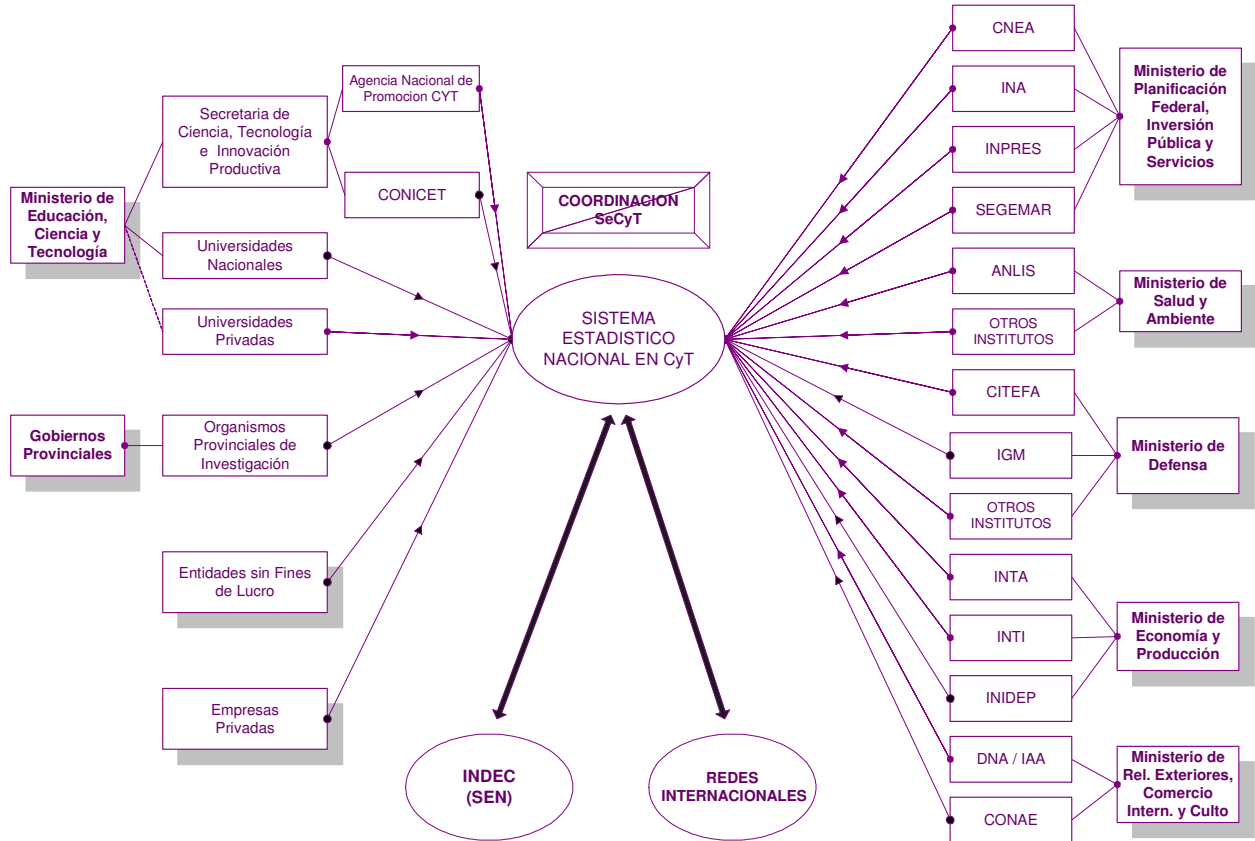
Ministerio de Educación, Ciencia y Tecnología

Secretaria de Ciencia, Tecnología e Innovación Productiva

Agencia Nacional de Promocion CYT

CONICET

Universidades Nacionales

Universidades Privadas

Gobiernos Provinciales

Organismos Provinciales de Investigación

Entidades sin Fines de Lucro

Empresas Privadas

COORDINACION SeCyT

SISTEMA ESTADISTICO NACIONAL EN CyT

INDEC (SEN)

REDES INTERNACIONALES

CNEA

INA

INPRES

SEGEMAR

Ministerio de Planificación Federal, Inversión Pública y Servicios

ANLIS

OTROS INSTITUTOS

Ministerio de Salud y Ambiente

CITEFA

IGM

OTROS INSTITUTOS

Ministerio de Defensa

INTA

INTI

INIDEP

Ministerio de Economía y Producción

DNA / IAA

CONAE

Ministerio de Rel. Exteriores, Comercio Intern. y Culto